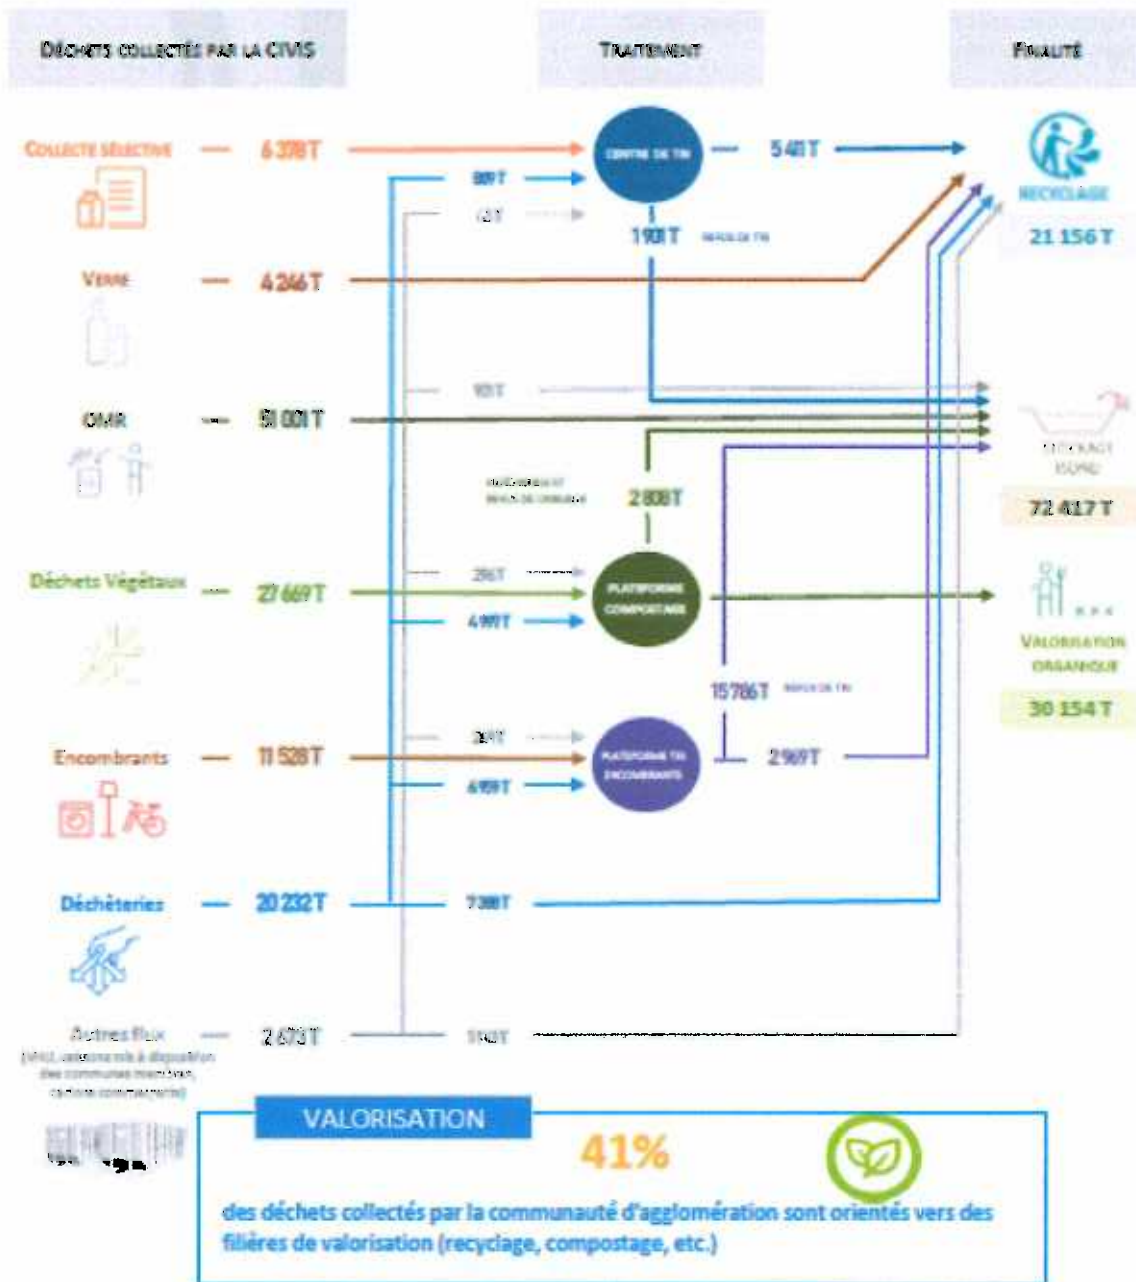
DÉCHETS COLLECTÉS PAR LA CIVIS

TRAITEMENT

FINALITÉ

COLLECTE SÉLECTIVE — 6 398 T

809 T

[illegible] T

CENTRE DE TRI — 5 481 T

1 908 T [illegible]

RECYCLAGE

21 156 T

VERRE — 4 246 T

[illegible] T

OMR — 51 001 T

STOCKAGE ISDND

72 417 T

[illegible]

2 808 T

Déchets Végétaux — 27 669 T

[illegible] T

4 997 T

PLATEFORME COMPOSTAGE

VALORISATION ORGANIQUE

30 154 T

15 786 T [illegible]

Encombrants — 11 528 T

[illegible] T

6 959 T

PLATEFORME TRI ENCOMBRANTS

2 969 T

Déchèteries — 20 232 T

7 398 T

Autres flux — 2 673 T

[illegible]

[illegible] T

VALORISATION

41%

des déchets collectés par la communauté d'agglomération sont orientés vers des filières de valorisation (recyclage, compostage, etc.)